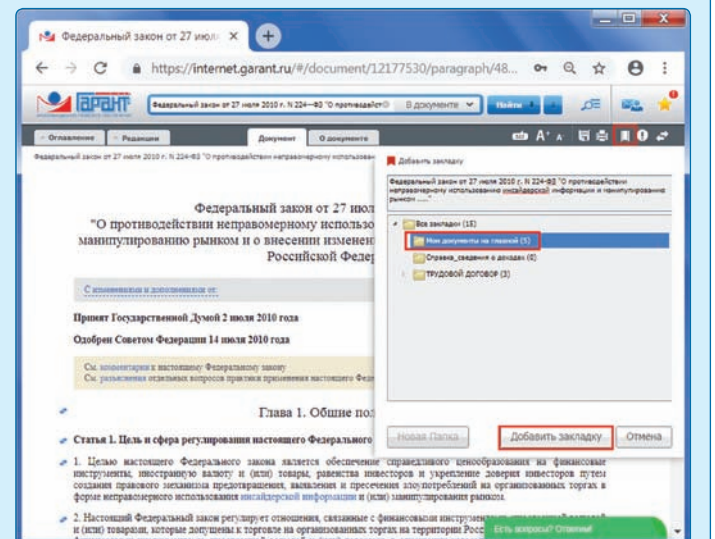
Федеральный закон от 27 июля ×

https://internet.garant.ru/#/document/12177530/paragraph/48...

ГАРАНТ

Федеральный закон от 27 июля 2010 г. N 224-ФЗ "О противодейст В документе Найти

Оглавление Редакции Документ О документе

Федеральный закон от 27 июля 2010 г. N 224-ФЗ "О противодействии неправомерному использо...

Федеральный закон от 27 июл
"О противодействии неправомерному использо
манипулированию рынком и о внесении изменен
Российской Федер

С изменениями и дополнениями от:

Принят Государственной Думой 2 июля 2010 года

Одобрен Советом Федерации 14 июля 2010 года

См. комментарии к настоящему Федеральному закону
См. разъяснения отдельных вопросов практики применения настоящего Феде

Глава 1. Общие пол

Статья 1. Цель и сфера регулирования настоящего Федерального

1. Целью настоящего Федерального закона является обеспечение справедливого ценообразования на финансовые инструменты, иностранную валюту и (или) товары, равенства инвесторов и укрепление доверия инвесторов путем создания правового механизма предотвращения, выявления и пресечения злоупотреблений на организованных торгах в форме неправомерного использования инсайдерской информации и (или) манипулирования рынком.

2. Настоящий Федеральный закон регулирует отношения, связанные с финансовыми инструментами и (или) товарами, которые допущены к торговле на организованных торгах на территории Росс

Добавить закладку

Федеральный закон от 27 июля 2010 г. N 224-ФЗ "О противодействии неправомерному использованию инсайдерской информации и манипулированию рынком ..."

Все закладки (15)
Мои документы на главной (5)
Справка_сведения о доходах (6)
ТРУДОВОЙ ДОГОВОР (3)

Новая Папка
Добавить закладку
Отмена

Есть вопросы? Отвечаем!